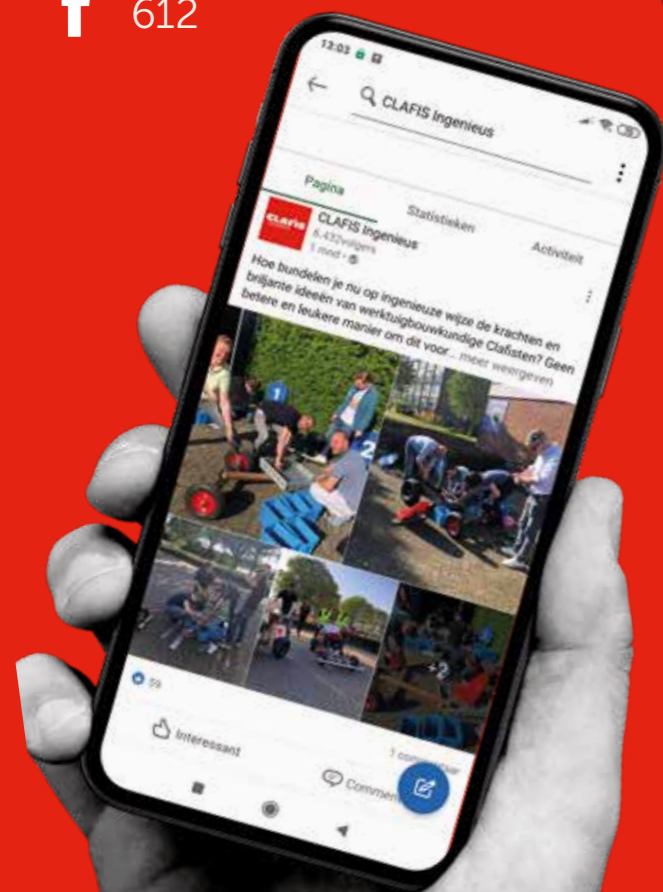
612

13:03

CLAFIS Ingenieus

Pagina

Statistieken

Activiteit

CLAFIS

CLAFIS Ingenieus
6.432 volgers
1 mnd •

Hoe bundelen je nu op ingenieuze wijze de krachten en briljante ideeën van werktuigbouwkundige Clafisten? Geen betere en leukere manier om dit voor... meer weergeven

1

2

+2

59

Interessant

1 commentaar

Commen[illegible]